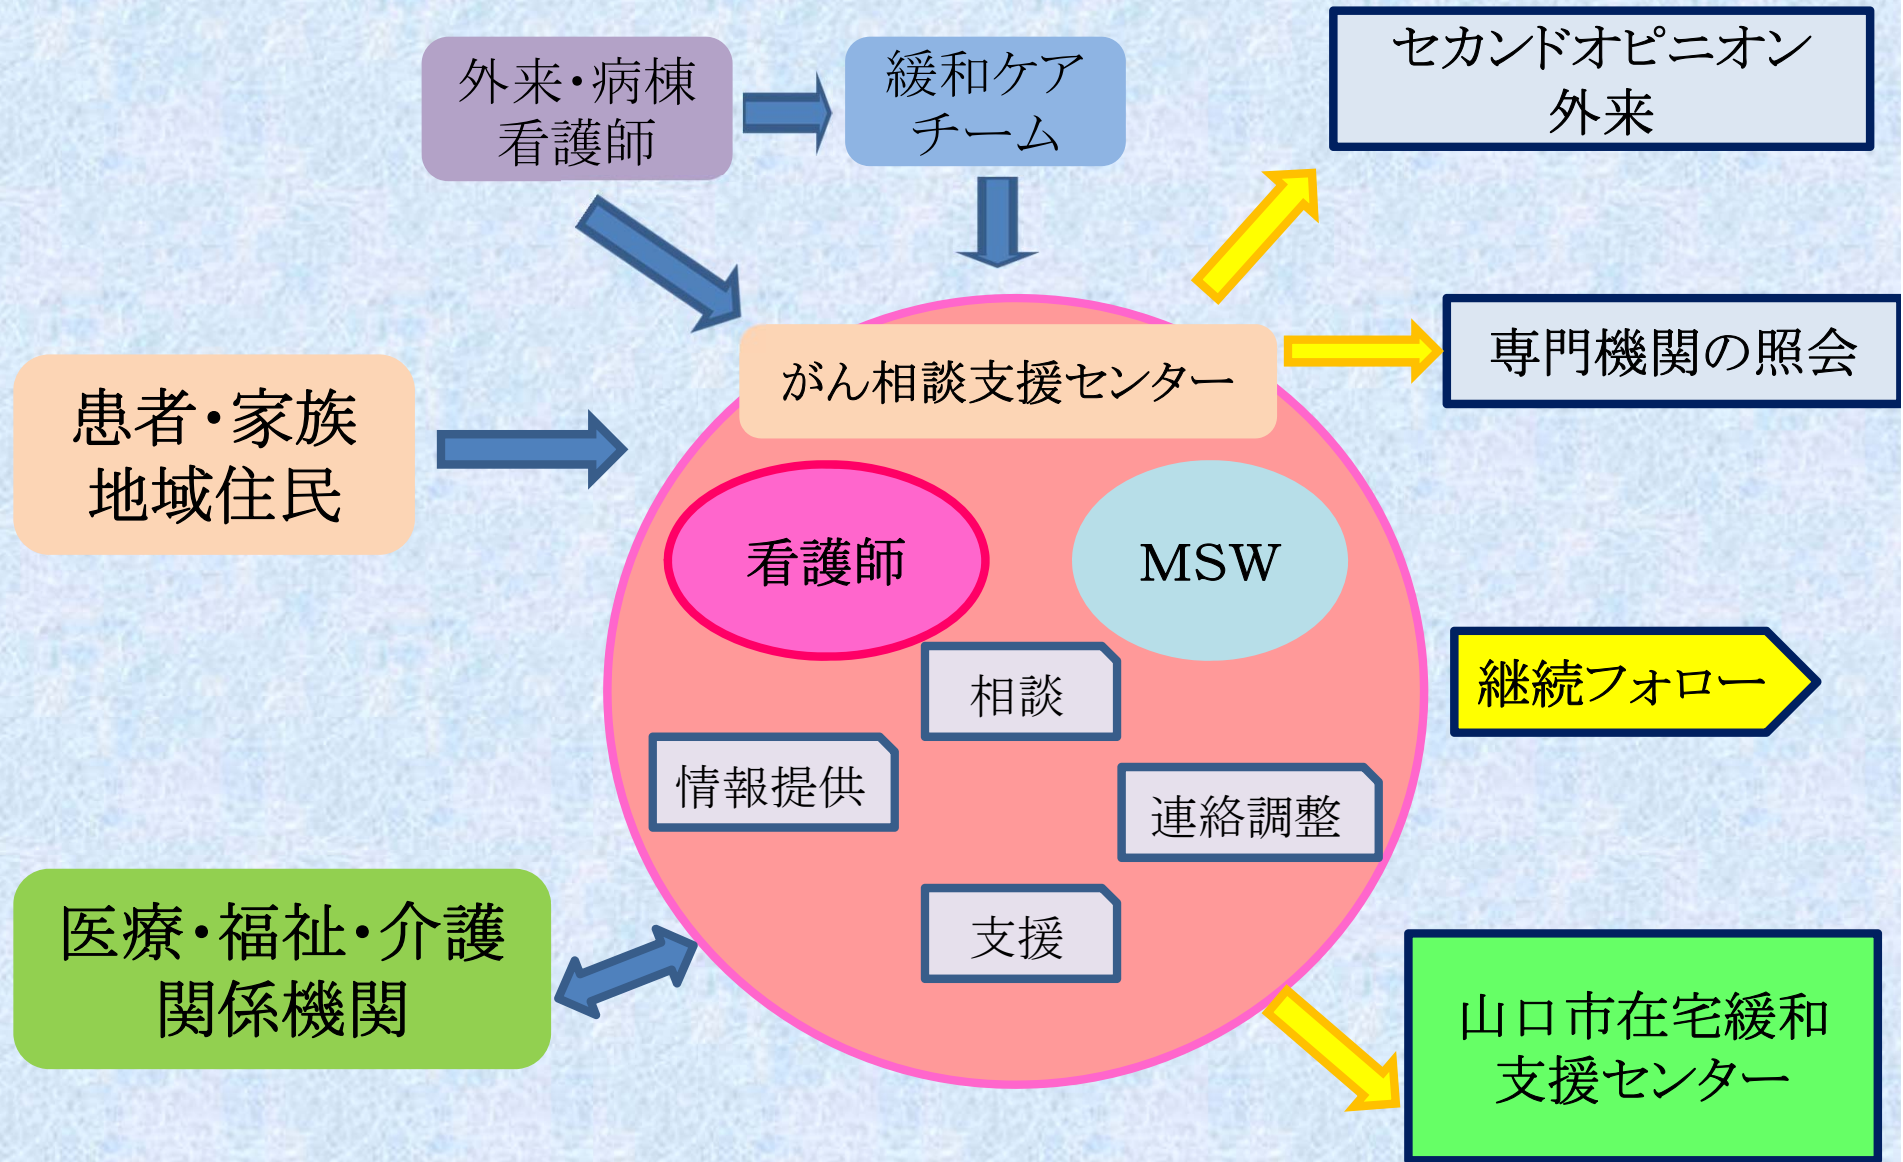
外来・病棟
看護師

緩和ケア
チーム

セカンドオピニオン
外来

患者・家族
地域住民

がん相談支援センター

専門機関の照会

看護師

MSW

相談

継続フォロー

情報提供

連絡調整

医療・福祉・介護
関係機関

支援

山口市在宅緩和
支援センター